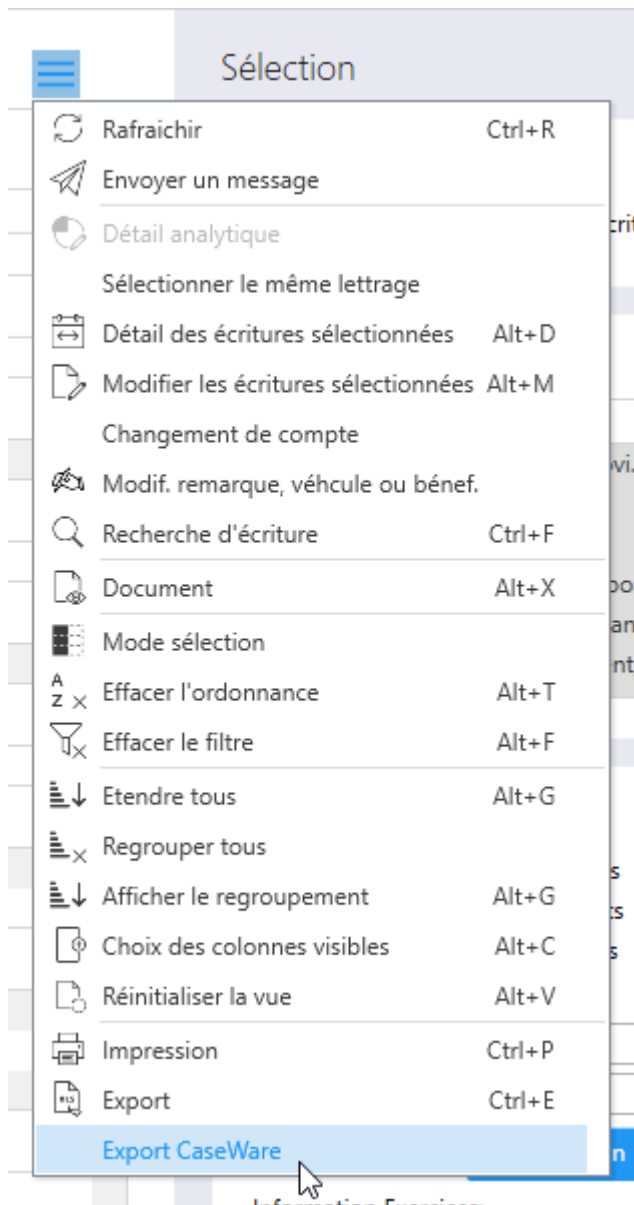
Sélection

Rafraichir Ctrl+R
Envoyer un message
Détail analytique
Sélectionner le même lettrage
Détail des écritures sélectionnées Alt+D
Modifier les écritures sélectionnées Alt+M
Changement de compte
Modif. remarque, véhcule ou bénef.
Recherche d'écriture Ctrl+F
Document Alt+X
Mode sélection
A Z Effacer l'ordonnance Alt+T
Effacer le filtre Alt+F
Etendre tous Alt+G
Regrouper tous
Afficher le regroupement Alt+G
Choix des colonnes visibles Alt+C
Réinitialiser la vue Alt+V
Impression Ctrl+P
Export Ctrl+E
Export CaseWare

cri
ovi.
po
an
nt
s
ts
s
n
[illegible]